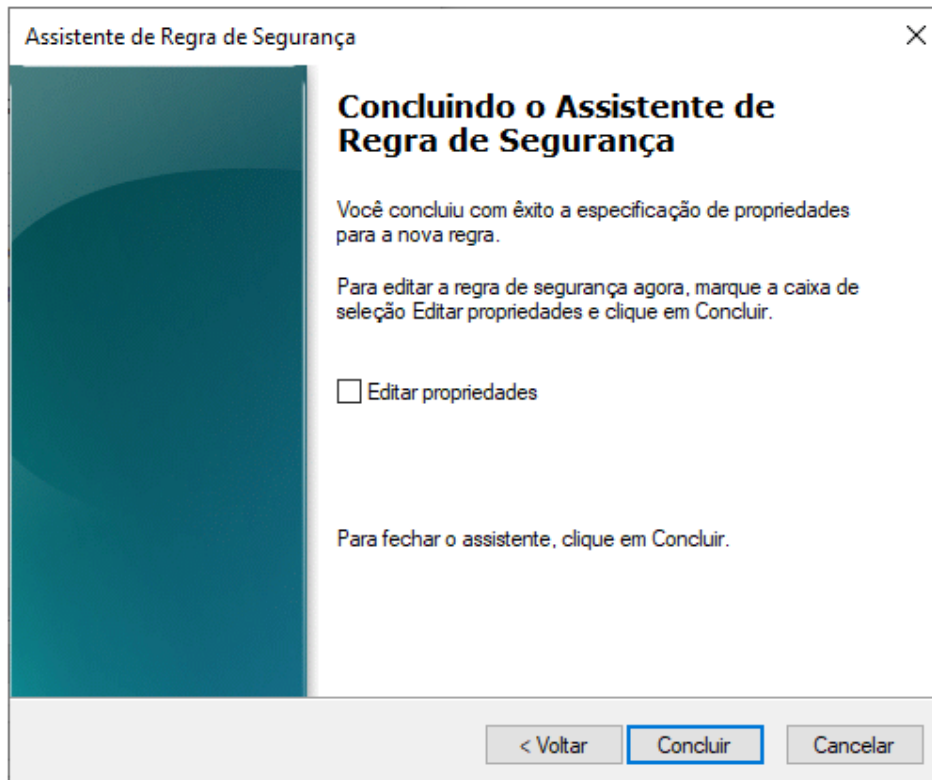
Assistente de Regra de Segurança

Concluindo o Assistente de Regra de Segurança

Você concluiu com êxito a especificação de propriedades para a nova regra.

Para editar a regra de segurança agora, marque a caixa de seleção Editar propriedades e clique em Concluir.

Editar propriedades

Para fechar o assistente, clique em Concluir.

< Voltar

Concluir

Cancelar